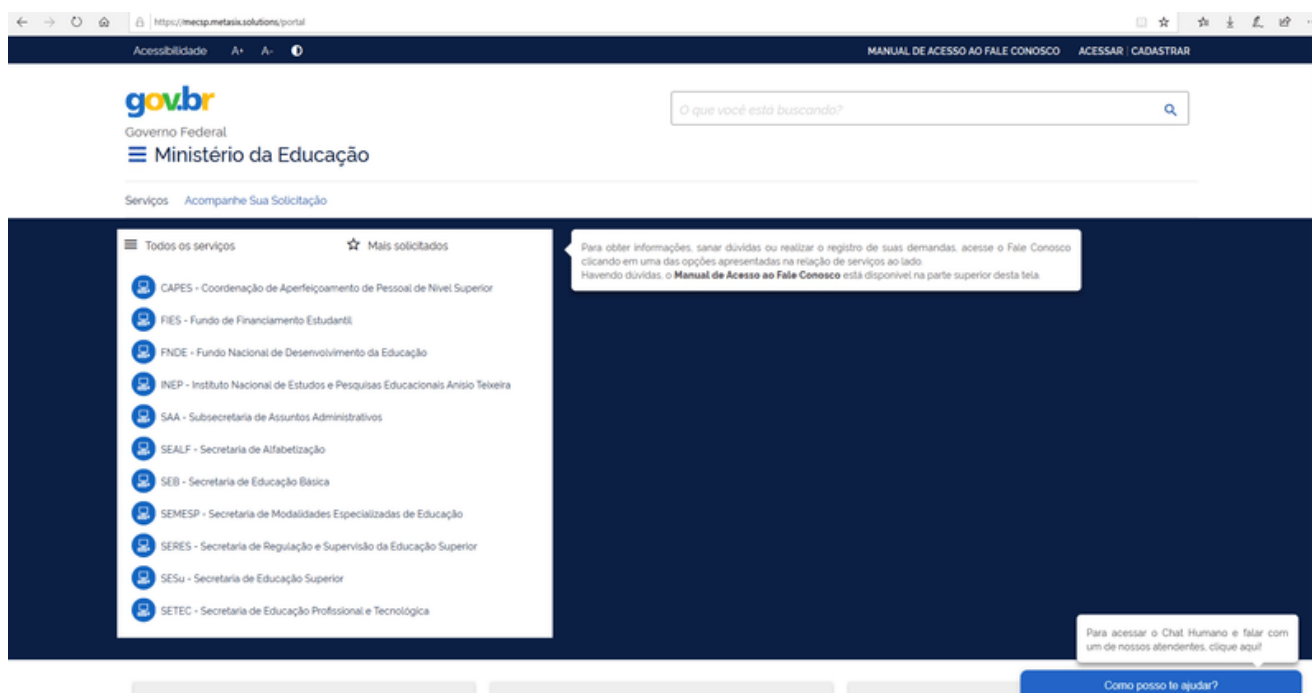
https://mecsp.metasix.solutions/portal

Acessibilidade A+ A-

MANUAL DE ACESSO AO FALE CONOSCO ACESSAR | CADASTRAR

gov.br

Governo Federal

Ministério da Educação

O que você está buscando?

Serviços Acompanhe Sua Solicitação

Todos os serviços

Mais solicitados

CAPES - Coordenação de Aperfeiçoamento de Pessoal de Nível Superior

FIES - Fundo de Financiamento Estudantil

FNDE - Fundo Nacional de Desenvolvimento da Educação

INEP - Instituto Nacional de Estudos e Pesquisas Educacionais Anísio Teixeira

SAA - Subsecretaria de Assuntos Administrativos

SEALF - Secretaria de Alfabetização

SEB - Secretaria de Educação Básica

SEMESP - Secretaria de Modalidades Especializadas de Educação

SERES - Secretaria de Regulação e Supervisão da Educação Superior

SESu - Secretaria de Educação Superior

SETEC - Secretaria de Educação Profissional e Tecnológica

Para obter informações, sanar dúvidas ou realizar o registro de suas demandas, acesse o Fale Conosco clicando em uma das opções apresentadas na relação de serviços ao lado.
Havendo dúvidas, o **Manual de Acesso ao Fale Conosco** está disponível na parte superior desta tela.

Para acessar o Chat Humano e falar com um de nossos atendentes, clique aqui!

Como posso te ajudar?